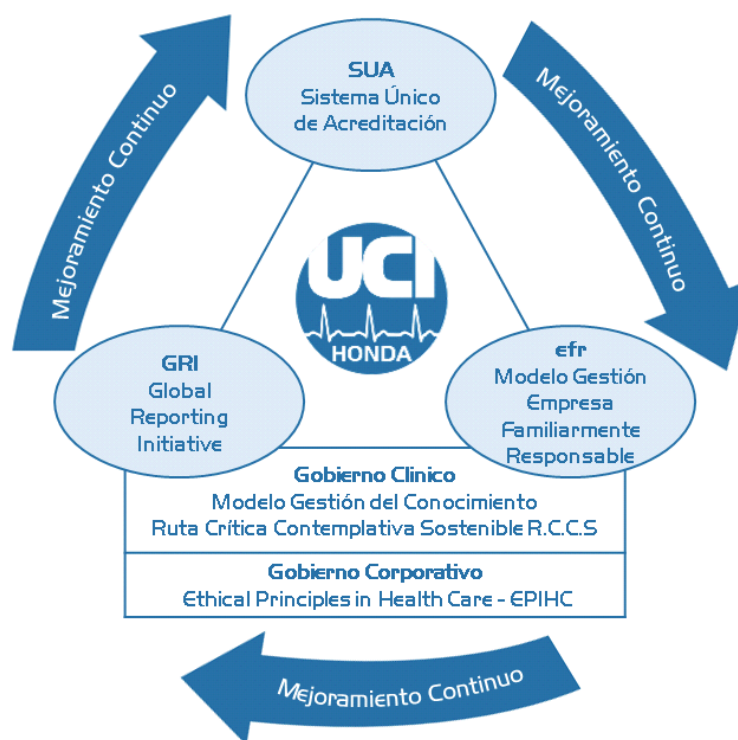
Mejoramiento Continuo

SUA
Sistema Único de Acreditación

Mejoramiento Continuo

UCI
HONDA

GRI
Global Reporting Initiative

efr
Modelo Gestión Empresa Familiarmente Responsable

Gobierno Clinico
Modelo Gestión del Conocimiento
Ruta Crítica Contemplativa Sostenible R.C.C.S

Gobierno Corporativo
Ethical Principles in Health Care - EPIHC

Mejoramiento Continuo